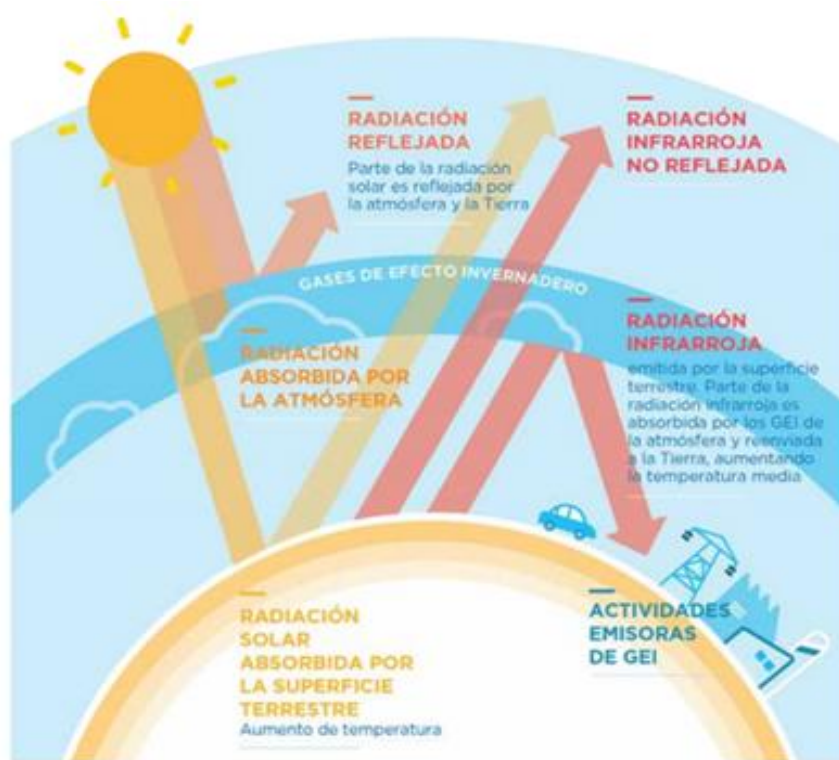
RADIACIÓN REFLEJADA
Parte de la radiación solar es reflejada por la atmósfera y la Tierra

RADIACIÓN INFRARROJA NO REFLEJADA

GASES DE EFECTO INVERNADERO

RADIACIÓN ABSORBIDA POR LA ATMÓSFERA

RADIACIÓN INFRARROJA
emitida por la superficie terrestre. Parte de la radiación infrarroja es absorbida por los GEI de la atmósfera y reenviada a la Tierra, aumentando la temperatura media

RADIACIÓN SOLAR ABSORBIDA POR LA SUPERFICIE TERRESTRE
Aumento de temperatura

ACTIVIDADES EMISORAS DE GEI